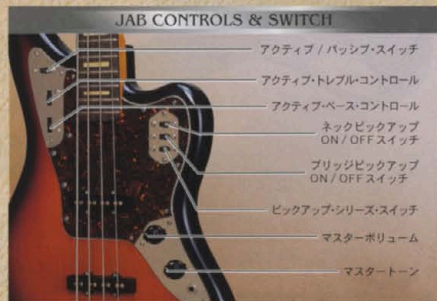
JAB CONTROLS & SWITCH

アクティブ / パッシブ・スイッチ

アクティブ・トレブル・コントロール

アクティブ・ベース・コントロール

ネックピックアップ ON / OFFスイッチ

ブリッジピックアップ ON / OFFスイッチ

ピックアップ・シリーズ・スイッチ

マスターボリューム

マスタートーン